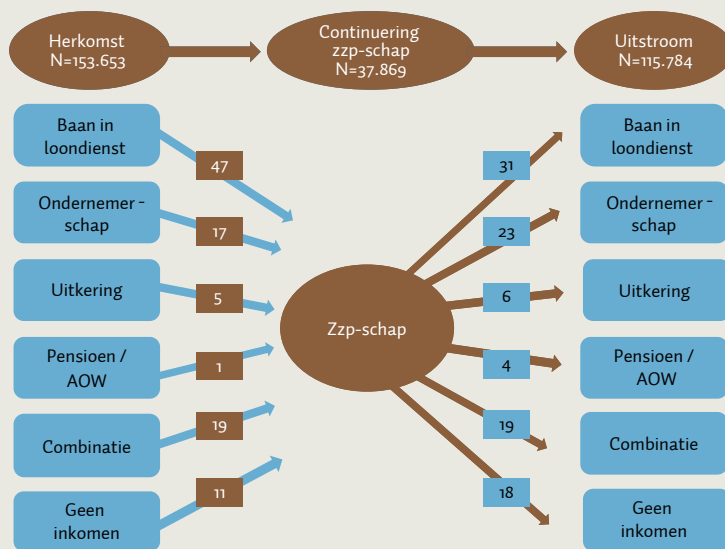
Herkomst
N=153.653

Continuering
zzp-schap
N=37.869

Uitstroom
N=115.784

Baan in loondienst

47

Ondernemer - schap

17

Uitkering

5

Pensioen / AOW

1

Combinatie

19

Geen inkomen

11

Zzp-schap

31

23

6

4

19

18

Baan in loondienst

Ondernemer - schap

Uitkering

Pensioen / AOW

Combinatie

Geen inkomen